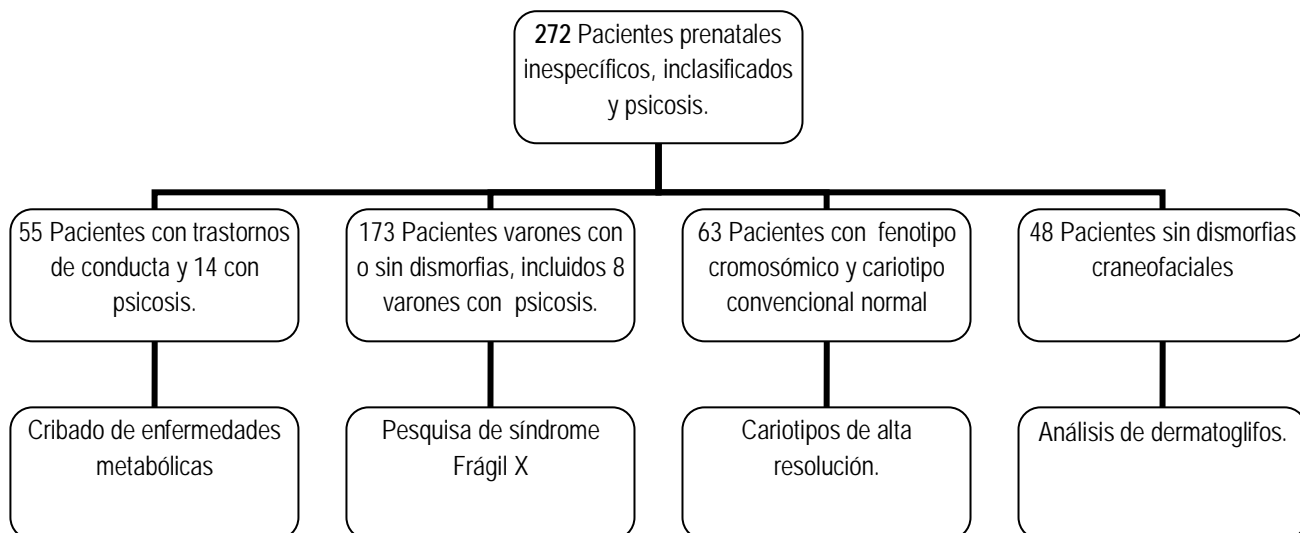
**272** Pacientes prenatales inespecíficos, inclasificados y psicosis.

55 Pacientes con trastornos de conducta y 14 con psicosis.

Cribado de enfermedades metabólicas

173 Pacientes varones con o sin dismorfias, incluidos 8 varones con psicosis.

Pesquisa de síndrome Frágil X

63 Pacientes con fenotipo cromosómico y cariotipo convencional normal

Cariotipos de alta resolución.

48 Pacientes sin dismorfias craneofaciales

Análisis de dermatoglifos.